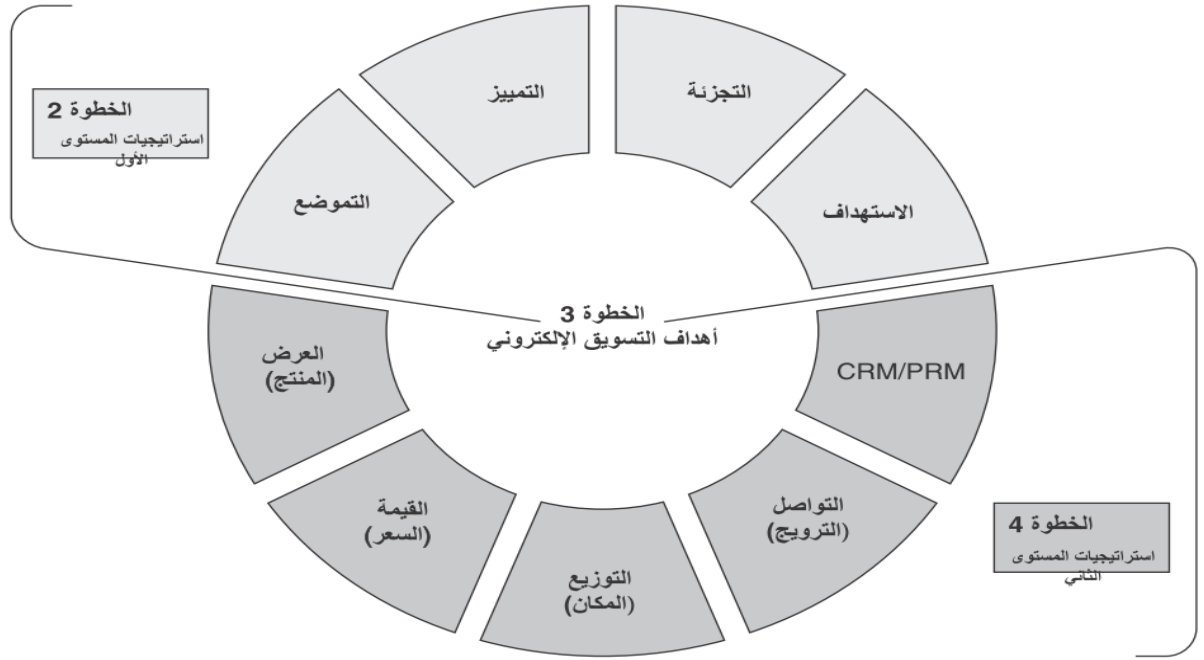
الخطوة 2
استراتيجيات المستوى الأول

التميز

التجزئة

التموضع

الاستهداف

الخطوة 3
أهداف التسويق الإلكتروني

العرض (المنتج)

CRM/PRM

القيمة (السعر)

التواصل (الترويج)

التوزيع (المكان)

الخطوة 4
استراتيجيات المستوى الثاني